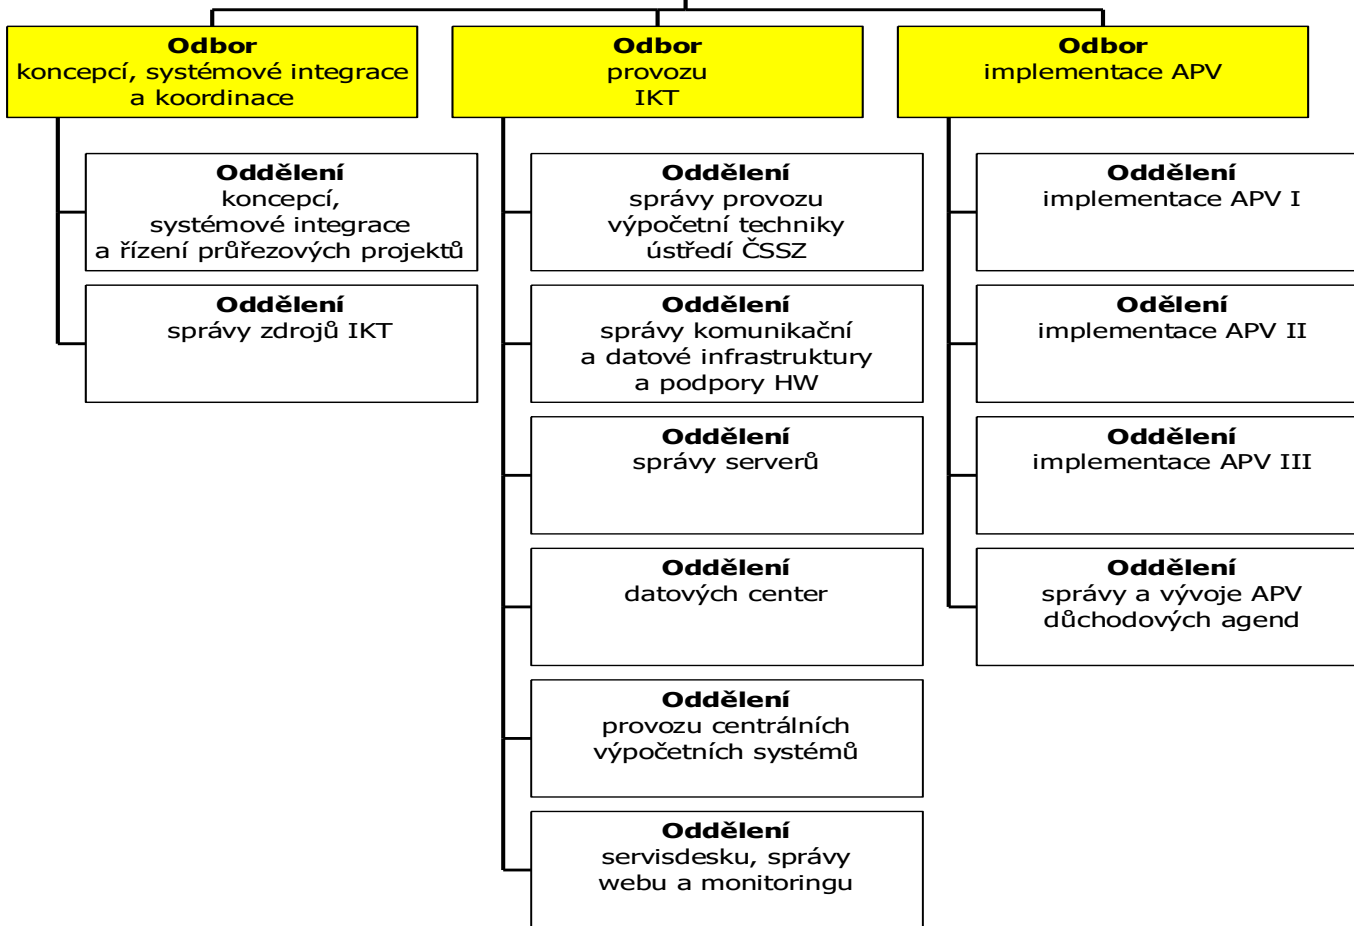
**Odbor**
koncepcí, systémové integrace a koordinace

**Odbor**
provozu
IKT

**Odbor**
implementace APV

**Oddělení**
koncepcí, systémové integrace a řízení průřezových projektů

**Oddělení**
správy zdrojů IKT

**Oddělení**
správy provozu výpočetní techniky ústředí ČSSZ

**Oddělení**
správy komunikační a datové infrastruktury a podpory HW

**Oddělení**
správy serverů

**Oddělení**
datových center

**Oddělení**
provozu centrálních výpočetních systémů

**Oddělení**
servisdesku, správy webu a monitoringu

**Oddělení**
implementace APV I

**Odělení**
implementace APV II

**Oddělení**
implementace APV III

**Oddělení**
správy a vývoje APV důchodových agend